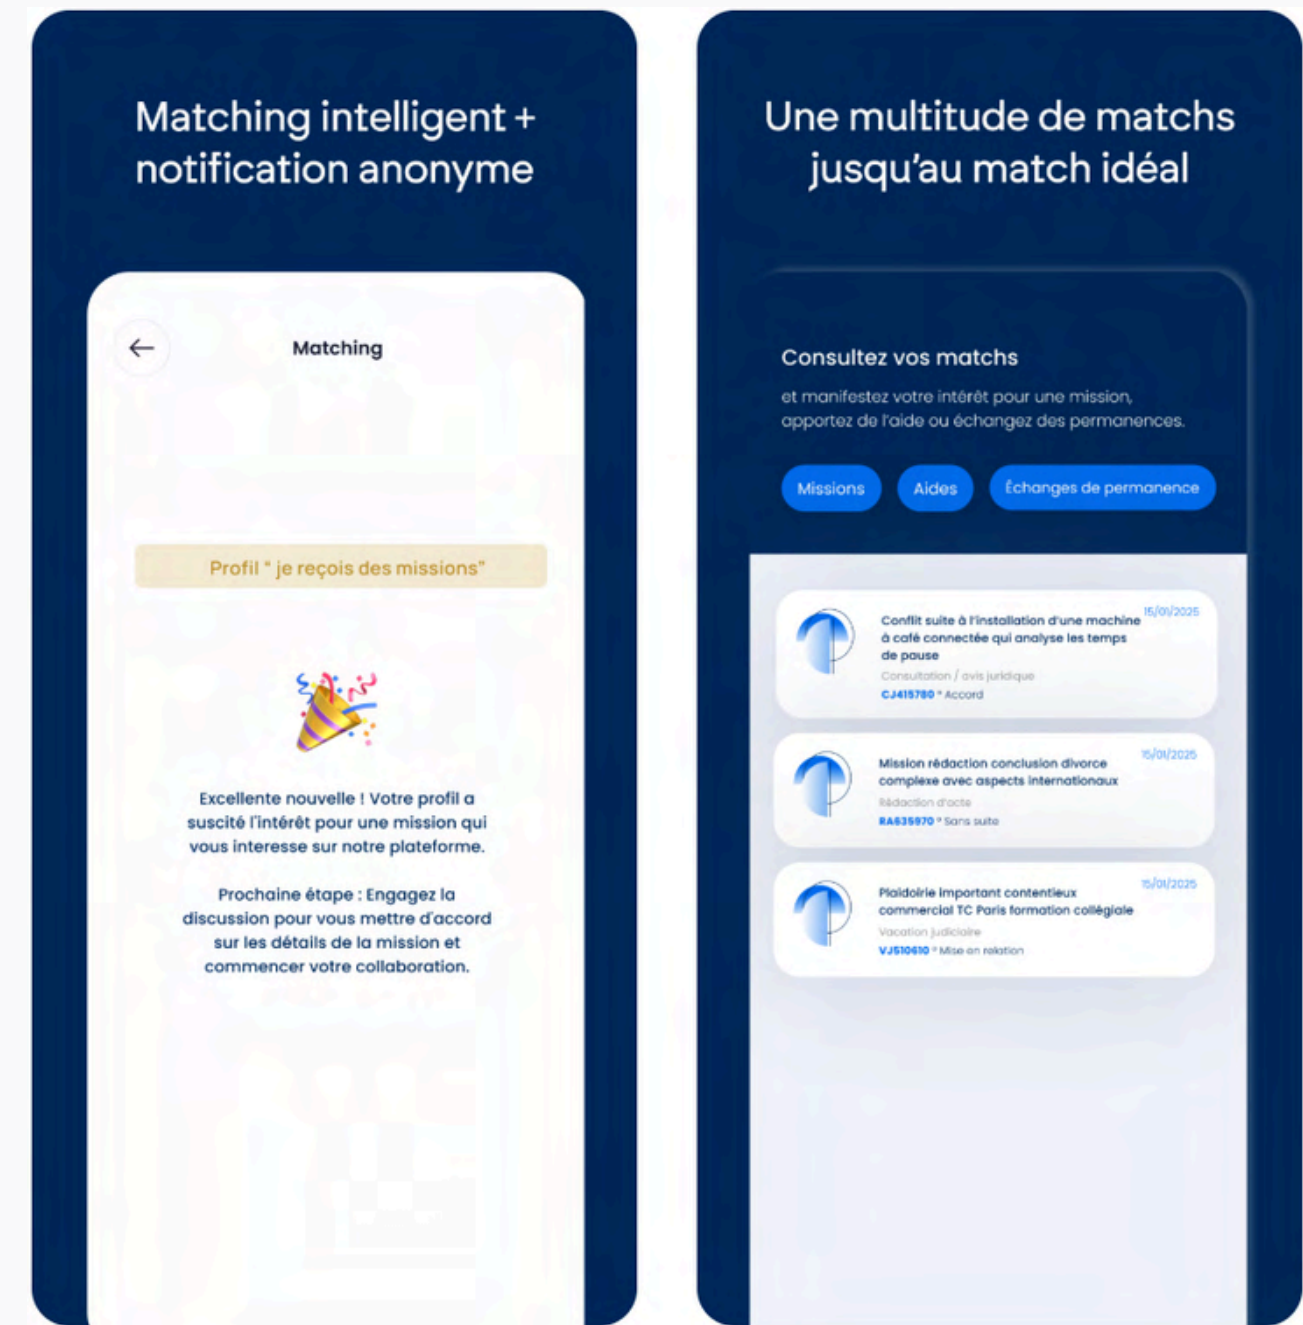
Matching intelligent + notification anonyme

Matching

Profil " je reçois des missions"

Excellente nouvelle ! Votre profil a suscité l'intérêt pour une mission qui vous interesse sur notre plateforme.

Prochaine étape : Engagez la discussion pour vous mettre d'accord sur les détails de la mission et commencer votre collaboration.

Une multitude de matchs jusqu'au match idéal

Consultez vos matchs

et manifestez votre intérêt pour une mission, apportez de l'aide ou échangez des permanences.

Missions

Aides

Échanges de permanence

Conflit suite à l'installation d'une machine à café connectée qui analyse les temps de pause
15/01/2025
Consultation / avis juridique
CJ415780 • Accord

Mission rédaction conclusion divorce complexe avec aspects internationaux
15/01/2025
Rédaction d'acte
RA635970 • Sans suite

Plaidoirie important contentieux commercial TC Paris formation collégiale
15/01/2025
Vacation judiciaire
VJ510610 • Mise en relation